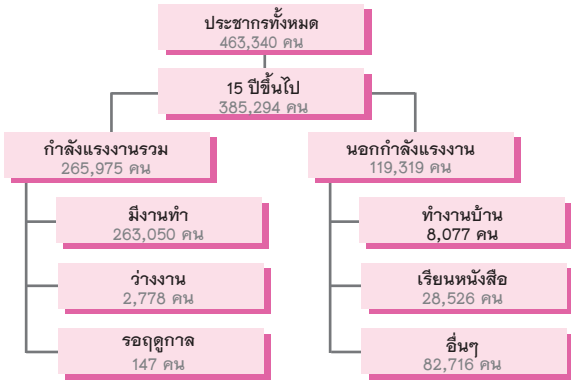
ประชากรทั้งหมด
463,340 คน

15 ปีขึ้นไป
385,294 คน

กำลังแรงงานรวม
265,975 คน

มีงานทำ
263,050 คน

ว่างงาน
2,778 คน

รอฤดูกาล
147 คน

นอกกำลังแรงงาน
119,319 คน

ทำงานบ้าน
8,077 คน

เรียนหนังสือ
28,526 คน

อื่นๆ
82,716 คน